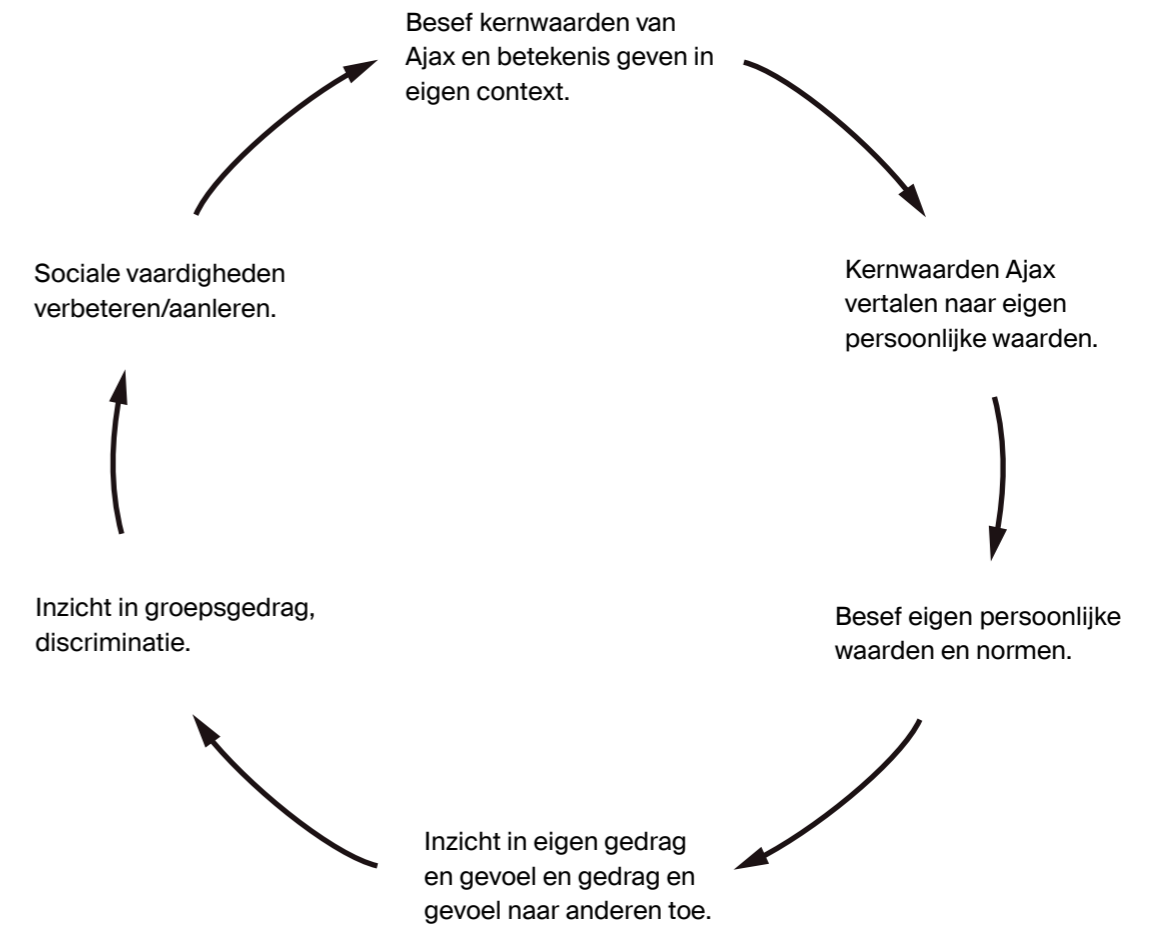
Besef kernwaarden van Ajax en betekenis geven in eigen context.

Kernwaarden Ajax vertalen naar eigen persoonlijke waarden.

Besef eigen persoonlijke waarden en normen.

Inzicht in eigen gedrag en gevoel en gedrag en gevoel naar anderen toe.

Inzicht in groepsgedrag, discriminatie.

Sociale vaardigheden verbeteren/aanleren.